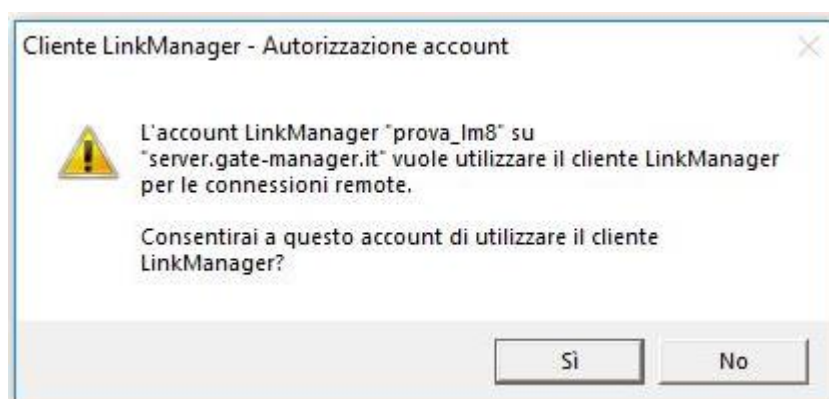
Cliente LinkManager - Autorizzazione account

L'account LinkManager "prova_lm8" su "server.gate-manager.it" vuole utilizzare il cliente LinkManager per le connessioni remote.

Consentirai a questo account di utilizzare il cliente LinkManager?

Sì

No